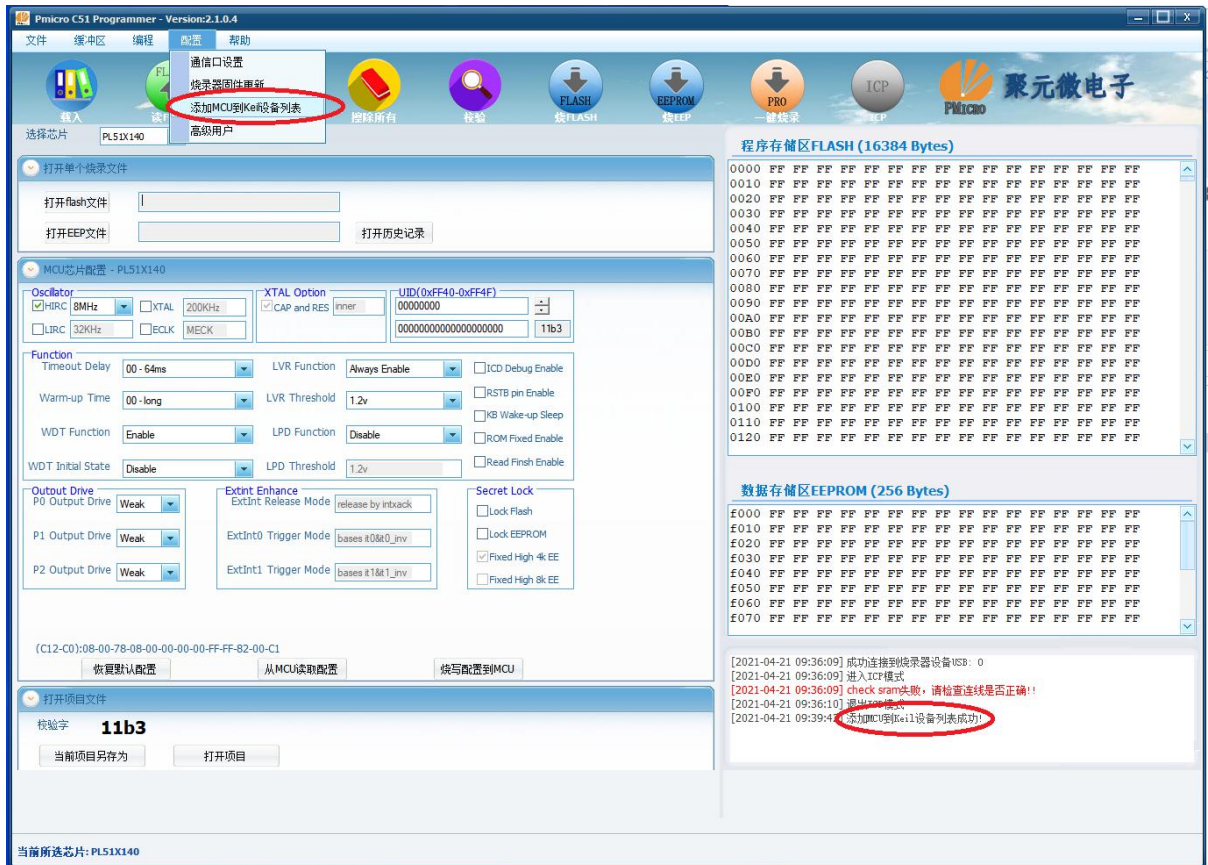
Pmicro C51 Programmer - Version:2.1.0.4

文件 缓冲区 编程 配置 帮助

通信口设置
烧录器固件更新
添加MCU到Keil设备列表
高级用户

载入 读 擦除所有 校验 FLASH 烧FLASH EEPROM 烧EEP PRO 一键烧录 ICP ICP 聚元微电子 PMICRO

选择芯片 PL51X140

打开单个烧录文件
打开flash文件
打开EEP文件
打开历史记录

MCU芯片配置 - PL51X140

Oscillator
HIRC 8MHz XTAL 200KHz
LIRC 32KHz ECLK MECK

XTAL Option
CAP and RES inner

UID(0xFF40-0xFF4F)
00000000
00000000000000000000 11b3

Function
Timeout Delay 00 - 64ms
LVR Function Always Enable
ICD Debug Enable
Warm-up Time 00 - long
LVR Threshold 1.2v
RSTB pin Enable
KB Wake-up Sleep
WDT Function Enable
LPD Function Disable
ROM Fixed Enable
WDT Initial State Disable
LPD Threshold 1.2v
Read Finsh Enable

Outout Drive
P0 Output Drive Weak
P1 Output Drive Weak
P2 Output Drive Weak

Extint Enhance
ExtInt Release Mode release by intxack
ExtInt0 Trigger Mode bases it0&t0_inv
ExtInt1 Trigger Mode bases it1&t1_inv

Secret Lock
Lock Flash
Lock EEPROM
Fixed High 4k EE
Fixed High 8k EE

(C12-C0):08-00-78-08-00-00-00-00-FF-FF-82-00-C1
恢复默认配置 从MCU读取配置 烧写配置到MCU

打开项目文件
校验字 11b3
当前项目另存为 打开项目

程序存储区FLASH (16384 Bytes)
0000 FF FF FF FF FF FF FF FF FF FF FF FF FF FF FF FF
0010 FF FF FF FF FF FF FF FF FF FF FF FF FF FF FF FF
0020 FF FF FF FF FF FF FF FF FF FF FF FF FF FF FF FF
0030 FF FF FF FF FF FF FF FF FF FF FF FF FF FF FF FF
0040 FF FF FF FF FF FF FF FF FF FF FF FF FF FF FF FF
0050 FF FF FF FF FF FF FF FF FF FF FF FF FF FF FF FF
0060 FF FF FF FF FF FF FF FF FF FF FF FF FF FF FF FF
0070 FF FF FF FF FF FF FF FF FF FF FF FF FF FF FF FF
0080 FF FF FF FF FF FF FF FF FF FF FF FF FF FF FF FF
0090 FF FF FF FF FF FF FF FF FF FF FF FF FF FF FF FF
00A0 FF FF FF FF FF FF FF FF FF FF FF FF FF FF FF FF
00B0 FF FF FF FF FF FF FF FF FF FF FF FF FF FF FF FF
00C0 FF FF FF FF FF FF FF FF FF FF FF FF FF FF FF FF
00D0 FF FF FF FF FF FF FF FF FF FF FF FF FF FF FF FF
00E0 FF FF FF FF FF FF FF FF FF FF FF FF FF FF FF FF
00F0 FF FF FF FF FF FF FF FF FF FF FF FF FF FF FF FF
0100 FF FF FF FF FF FF FF FF FF FF FF FF FF FF FF FF
0110 FF FF FF FF FF FF FF FF FF FF FF FF FF FF FF FF
0120 FF FF FF FF FF FF FF FF FF FF FF FF FF FF FF FF

数据存储区EEPROM (256 Bytes)
f000 FF FF FF FF FF FF FF FF FF FF FF FF FF FF FF FF
f010 FF FF FF FF FF FF FF FF FF FF FF FF FF FF FF FF
f020 FF FF FF FF FF FF FF FF FF FF FF FF FF FF FF FF
f030 FF FF FF FF FF FF FF FF FF FF FF FF FF FF FF FF
f040 FF FF FF FF FF FF FF FF FF FF FF FF FF FF FF FF
f050 FF FF FF FF FF FF FF FF FF FF FF FF FF FF FF FF
f060 FF FF FF FF FF FF FF FF FF FF FF FF FF FF FF FF
f070 FF FF FF FF FF FF FF FF FF FF FF FF FF FF FF FF

[2021-04-21 09:36:09] 成功连接到烧录器设备USB: 0
[2021-04-21 09:36:09] 进入ICP模式
[2021-04-21 09:36:09] check sram失败，请检查连线是否正确!!
[2021-04-21 09:36:10] 退出ICP模式
[2021-04-21 09:39:47] 添加MCU到Keil设备列表成功!

当前所选芯片: PL51X140